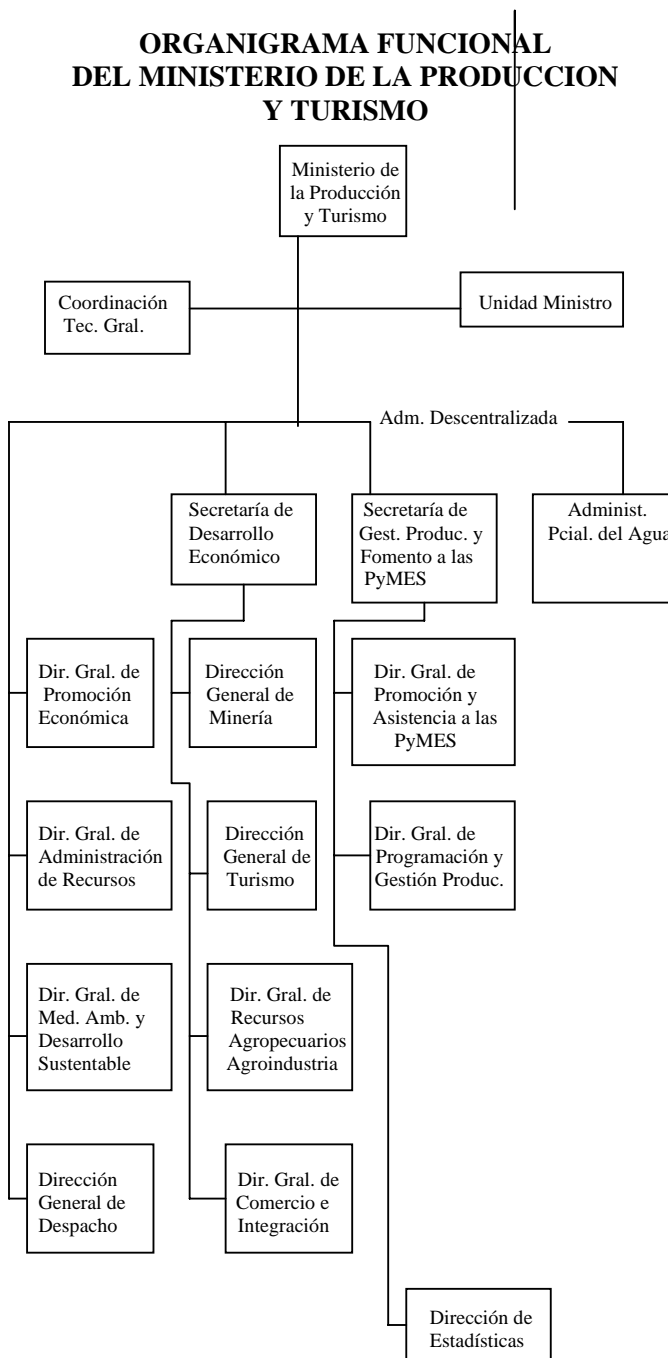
ORGANIGRAMA FUNCIONAL DEL MINISTERIO DE LA PRODUCCION Y TURISMO

Ministerio de la Producción y Turismo

Coordinación Tec. Gral.

Unidad Ministro

Adm. Descentralizada

Secretaría de Desarrollo Económico

Secretaría de Gest. Produc. y Fomento a las PyMES

Administ. Pcial. del Agua

Dir. Gral. de Promoción Económica

Dirección General de Minería

Dir. Gral. de Promoción y Asistencia a las PyMES

Dir. Gral. de Administración de Recursos

Dirección General de Turismo

Dir. Gral. de Programación y Gestión Produc.

Dir. Gral. de Med. Amb. y Desarrollo Sustentable

Dir. Gral. de Recursos Agropecuarios Agroindustria

Dirección General de Despacho

Dir. Gral. de Comercio e Integración

Dirección de Estadísticas